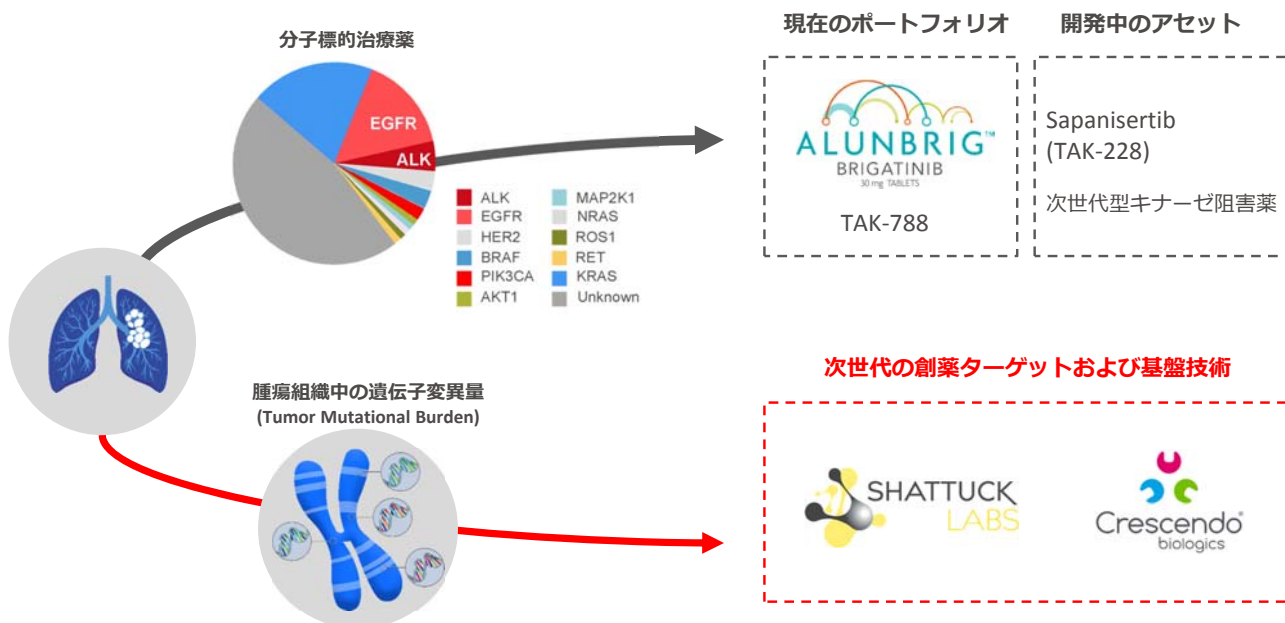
分子標的治療薬

EGFR
ALK

ALK
EGFR
HER2
BRAF
PIK3CA
AKT1
MAP2K1
NRAS
ROS1
RET
KRAS
Unknown

現在のポートフォリオ

開発中のアセット

ALUNBRIG™
BRIGATINIB
30 mg TABLETS

TAK-788

Sapanisertib
(TAK-228)

次世代型キナーゼ阻害薬

腫瘍組織中の遺伝子変異量
(Tumor Mutational Burden)

次世代の創薬ターゲットおよび基盤技術

SHATTUCK
LABS

Crescendo®
biologics